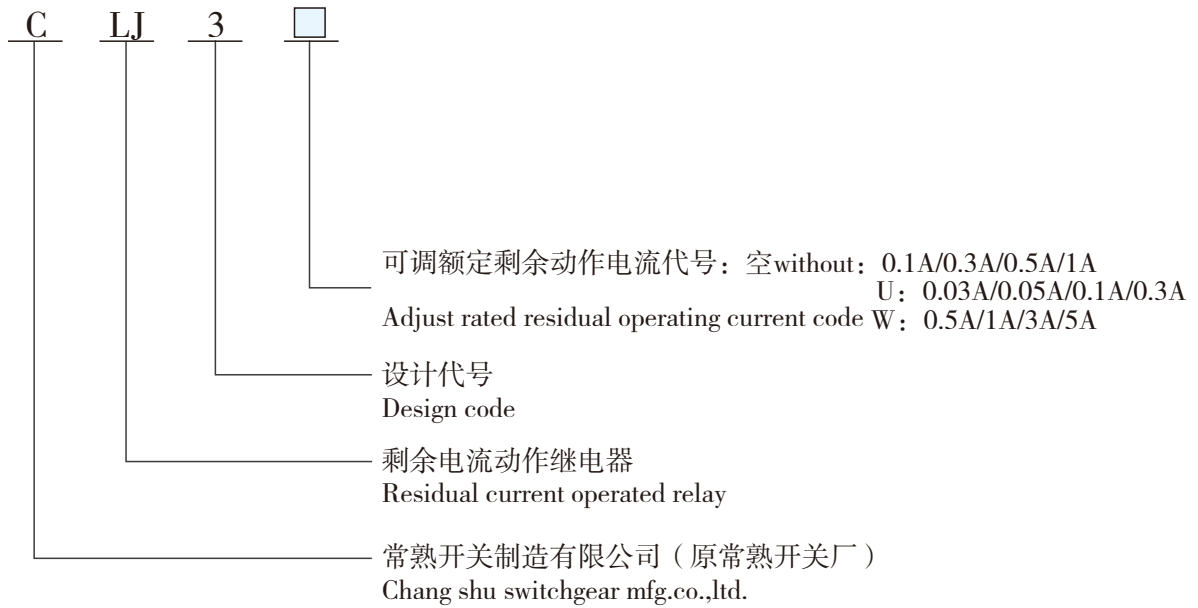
C LJ 3 □

可调额定剩余动作电流代号：空without：0.1A/0.3A/0.5A/1A
U：0.03A/0.05A/0.1A/0.3A
Adjust rated residual operating current code W：0.5A/1A/3A/5A

设计代号
Design code

剩余电流动作继电器
Residual current operated relay

常熟开关制造有限公司（原常熟开关厂）
Chang shu switchgear mfg.co.,ltd.